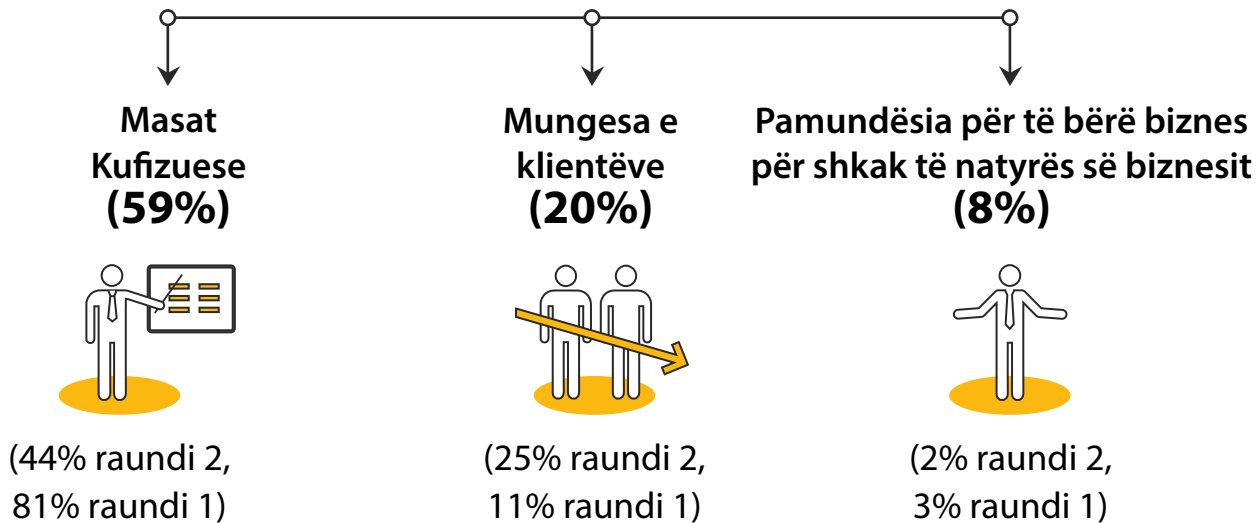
Masat Kufizuese
(59%)

(44% raundi 2, 81% raundi 1)

Mungesa e klientëve
(20%)

(25% raundi 2, 11% raundi 1)

Pamundësia për të bërë biznes për shkak të natyrës së biznesit
(8%)

(2% raundi 2, 3% raundi 1)